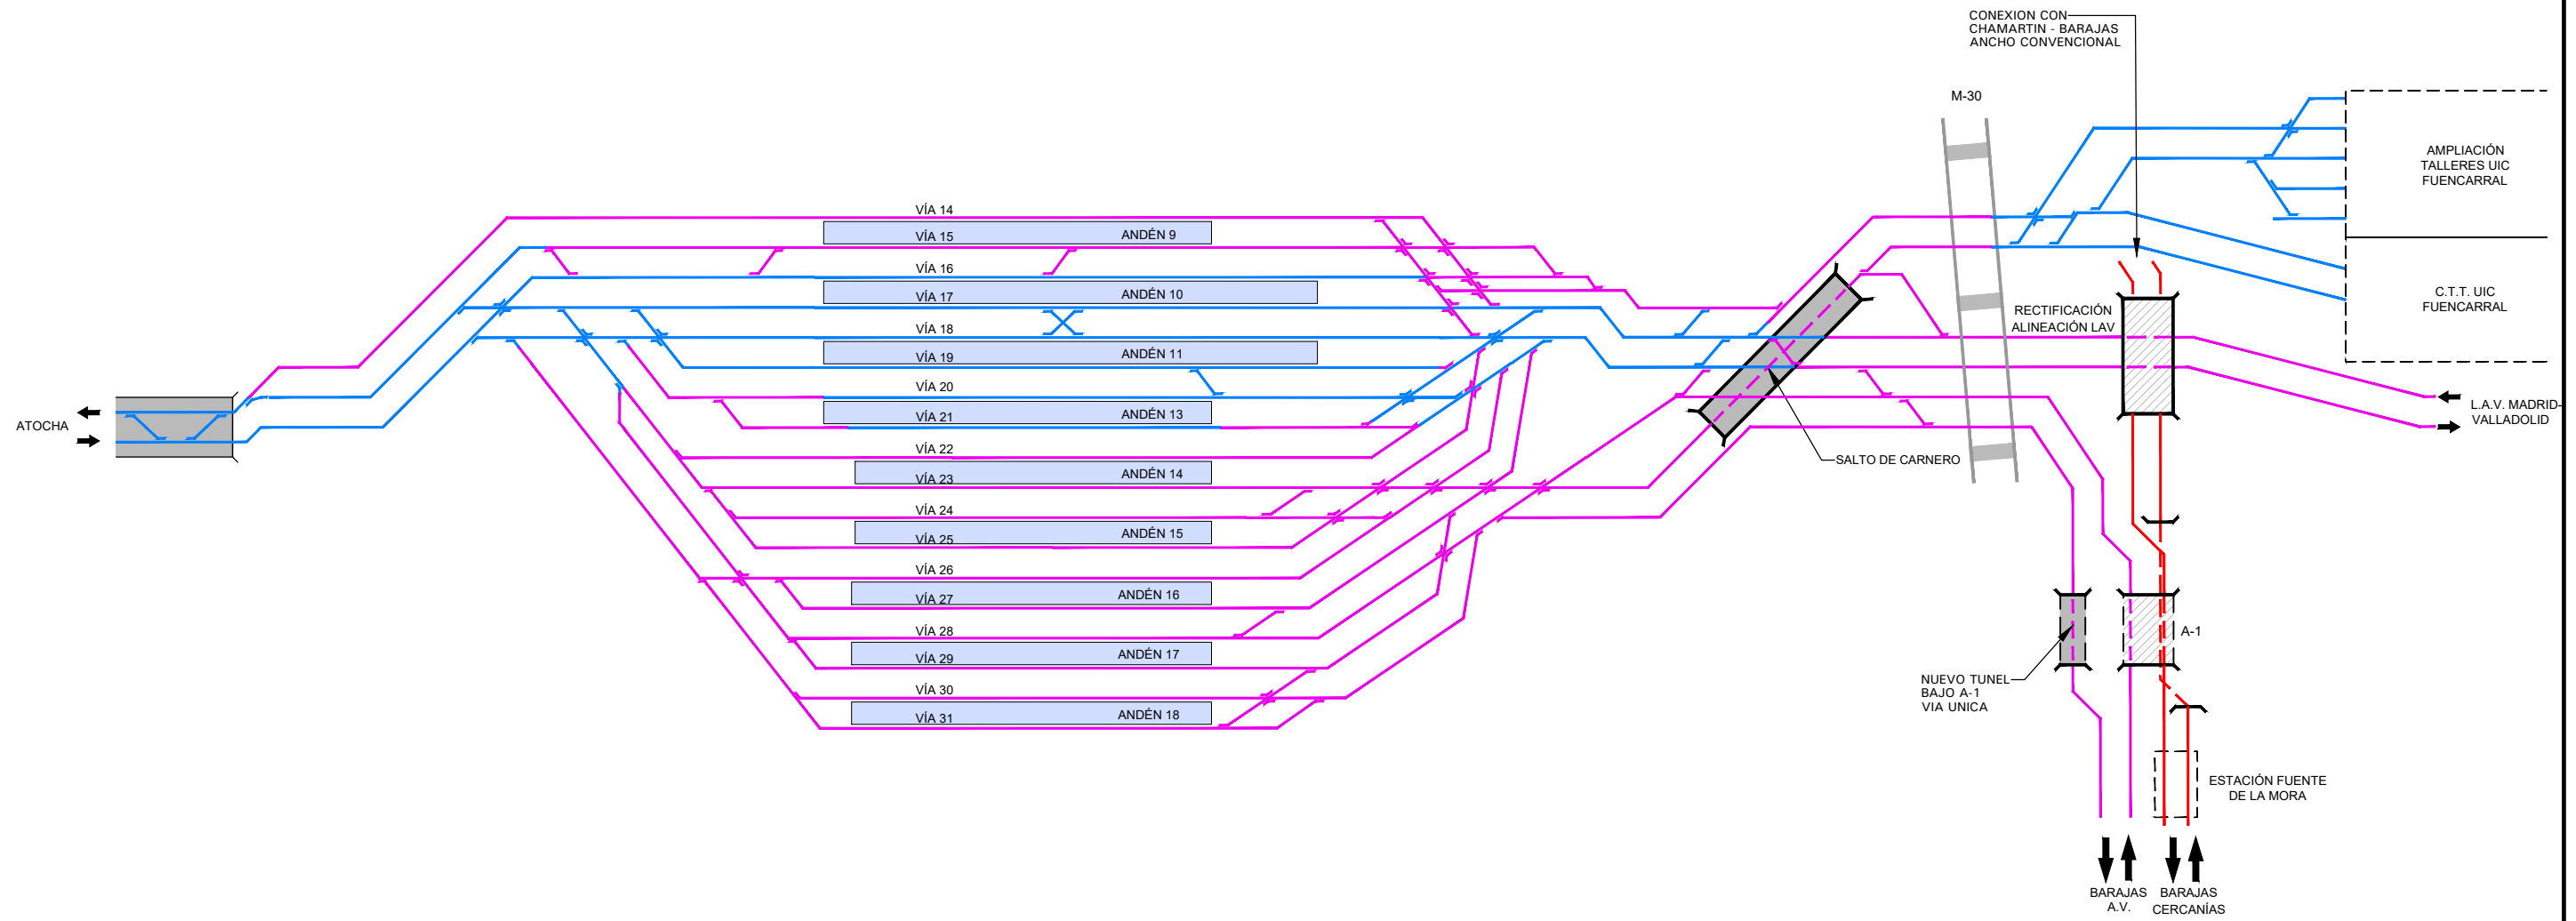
CONEXION CON CHAMARTIN - BARAJAS ANCHO CONVENCIONAL

M-30

AMPLIACIÓN TALLERES UIC FUENCARRAL

C.T.T. UIC FUENCARRAL

RECTIFICACIÓN ALINEACIÓN LAV

VÍA 14
VÍA 15
ANDÉN 9
VÍA 16
VÍA 17
ANDÉN 10
VÍA 18
VÍA 19
ANDÉN 11
VÍA 20
VÍA 21
ANDÉN 13
VÍA 22
VÍA 23
ANDÉN 14
VÍA 24
VÍA 25
ANDÉN 15
VÍA 26
VÍA 27
ANDÉN 16
VÍA 28
VÍA 29
ANDÉN 17
VÍA 30
VÍA 31
ANDÉN 18

ATOCHA

SALTO DE CARNERO

L.A.V. MADRID-VALLADOLID

A-1

NUEVO TUNEL BAJO A-1 VIA UNICA

ESTACIÓN FUENTE DE LA MORA

BARAJAS A.V.

BARAJAS CERCANÍAS